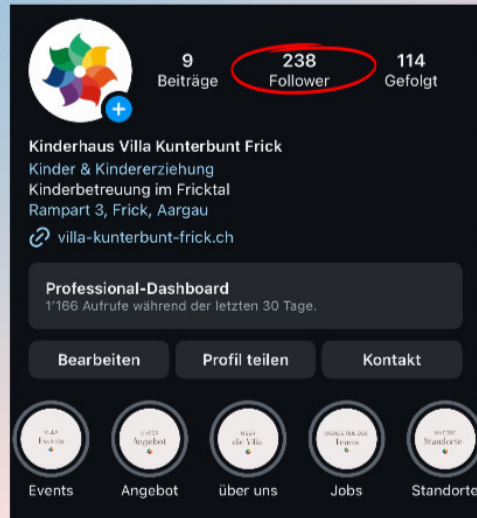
9
Beiträge

238
Follower

114
Gefolgt

Kinderhaus Villa Kunterbunt Frick
Kinder & Kindererziehung
Kinderbetreuung im Fricktal
Rampart 3, Frick, Aargau
villa-kunterbunt-frick.ch

Professional-Dashboard
1'166 Aufrufe während der letzten 30 Tage.

Bearbeiten
Profil teilen
Kontakt

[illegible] Events
Events

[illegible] Angebot
Angebot

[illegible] die Villa
über uns

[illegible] Team
Jobs

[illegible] Standorte
Standorte